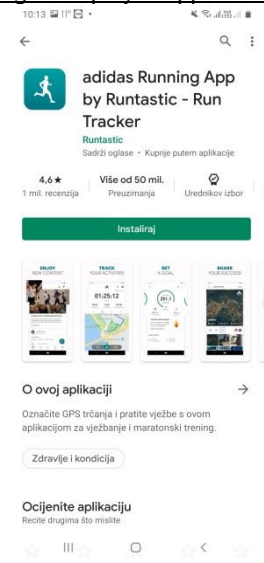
10:13

adidas Running App by Runtastic - Run Tracker

Runtastic

Sadrži oglase • Kupnje putem aplikacije

4,6★
1 mil. recenzija

Više od 50 mil.
Preuzimanja

Urednikov izbor

Instaliraj

ENJOY NEW CONTENT

TRACK YOUR ACTIVITIES

01:25:12

SET A GOAL

SHARE YOUR SUCCESS

O ovoj aplikaciji

Označite GPS trčanja i pratite vježbe s ovom aplikacijom za vježbanje i maratonski trening.

Zdravlje i kondicija

Ocijenite aplikaciju

Recite drugima što mislite